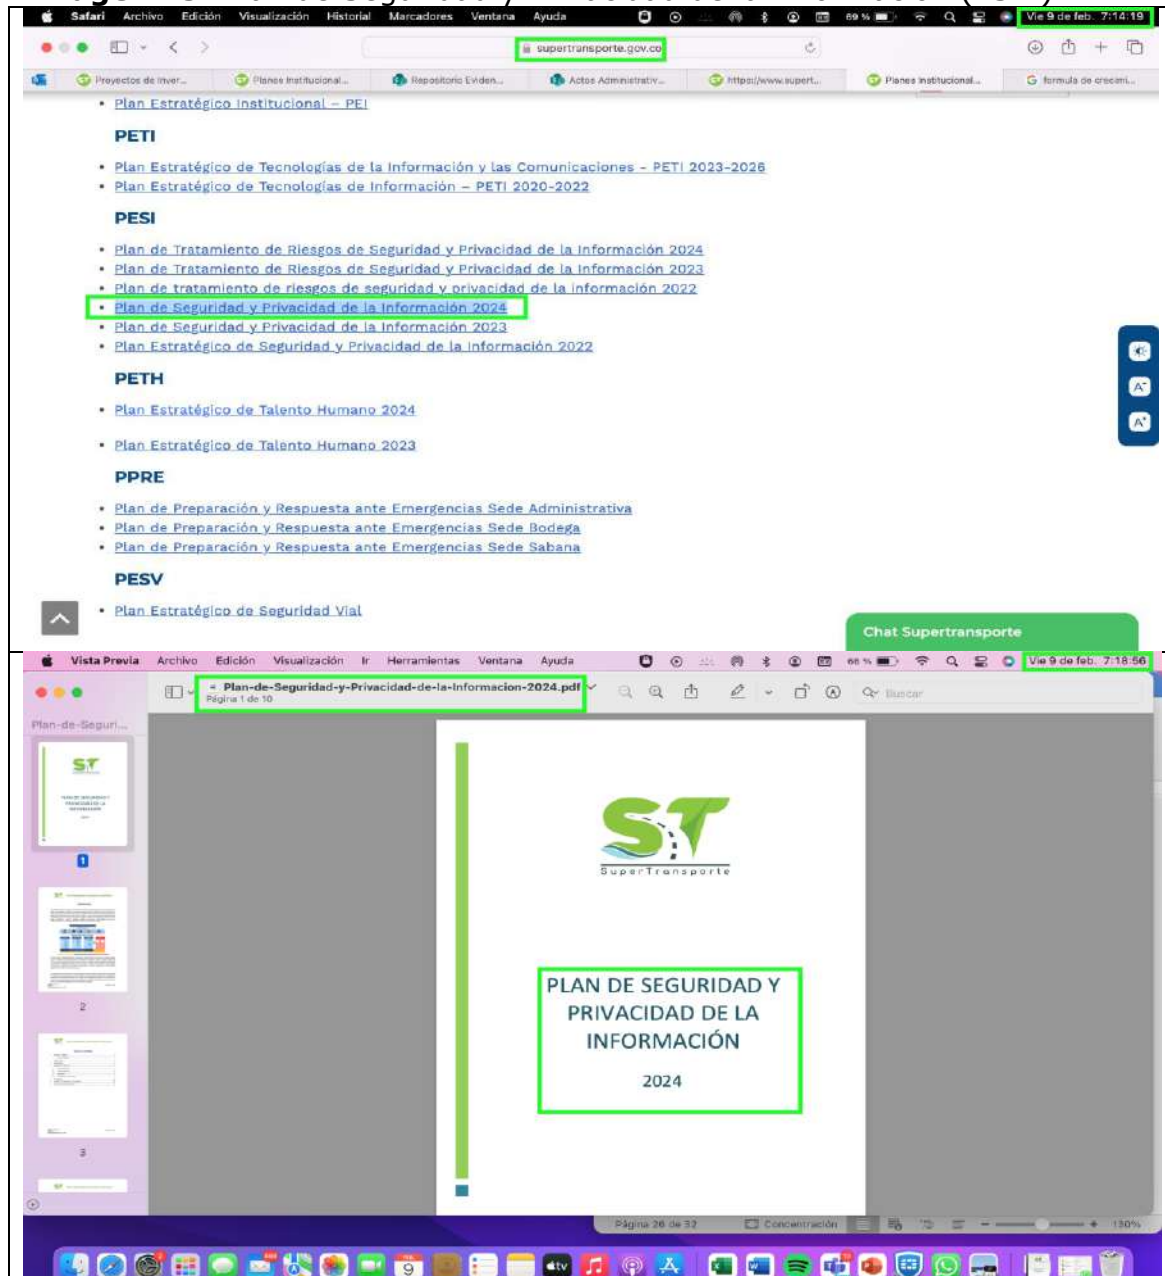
Safari Archivo Edición Visualización Historial Marcadores Ventana Ayuda 69 % Vie 9 de feb. 7:14:19

supertransporte.gov.co

Proyectos de inver... Planes Institucional... Repositorio Eviden... Actos Administrativ... https://www.supert... Planes Institucional... formula de crecimi...

• Plan Estratégico Institucional – PEI

PETI

• Plan Estratégico de Tecnologías de la Información y las Comunicaciones – PETI 2023-2026
• Plan Estratégico de Tecnologías de Información – PETI 2020-2022

PESI

• Plan de Tratamiento de Riesgos de Seguridad y Privacidad de la Información 2024
• Plan de Tratamiento de Riesgos de Seguridad y Privacidad de la Información 2023
• Plan de tratamiento de riesgos de seguridad y privacidad de la información 2022
• Plan de Seguridad y Privacidad de la Información 2024
• Plan de Seguridad y Privacidad de la Información 2023
• Plan Estratégico de Seguridad y Privacidad de la Información 2022

PETH

• Plan Estratégico de Talento Humano 2024

• Plan Estratégico de Talento Humano 2023

PPRE

• Plan de Preparación y Respuesta ante Emergencias Sede Administrativa
• Plan de Preparación y Respuesta ante Emergencias Sede Bodega
• Plan de Preparación y Respuesta ante Emergencias Sede Sabana

PESV

• Plan Estratégico de Seguridad Vial

Chat Supertransporte

Vista Previa Archivo Edición Visualización Ir Herramientas Ventana Ayuda 66 % Vie 9 de feb. 7:18:56

Plan-de-Seguridad-y-Privacidad-de-la-Informacion-2024.pdf
Página 1 de 10

Buscar

Plan-de-Seguri...

1

2

3

ST
SuperTransporte

PLAN DE SEGURIDAD Y PRIVACIDAD DE LA INFORMACIÓN

2024

Página 26 de 32 Concentración 130%